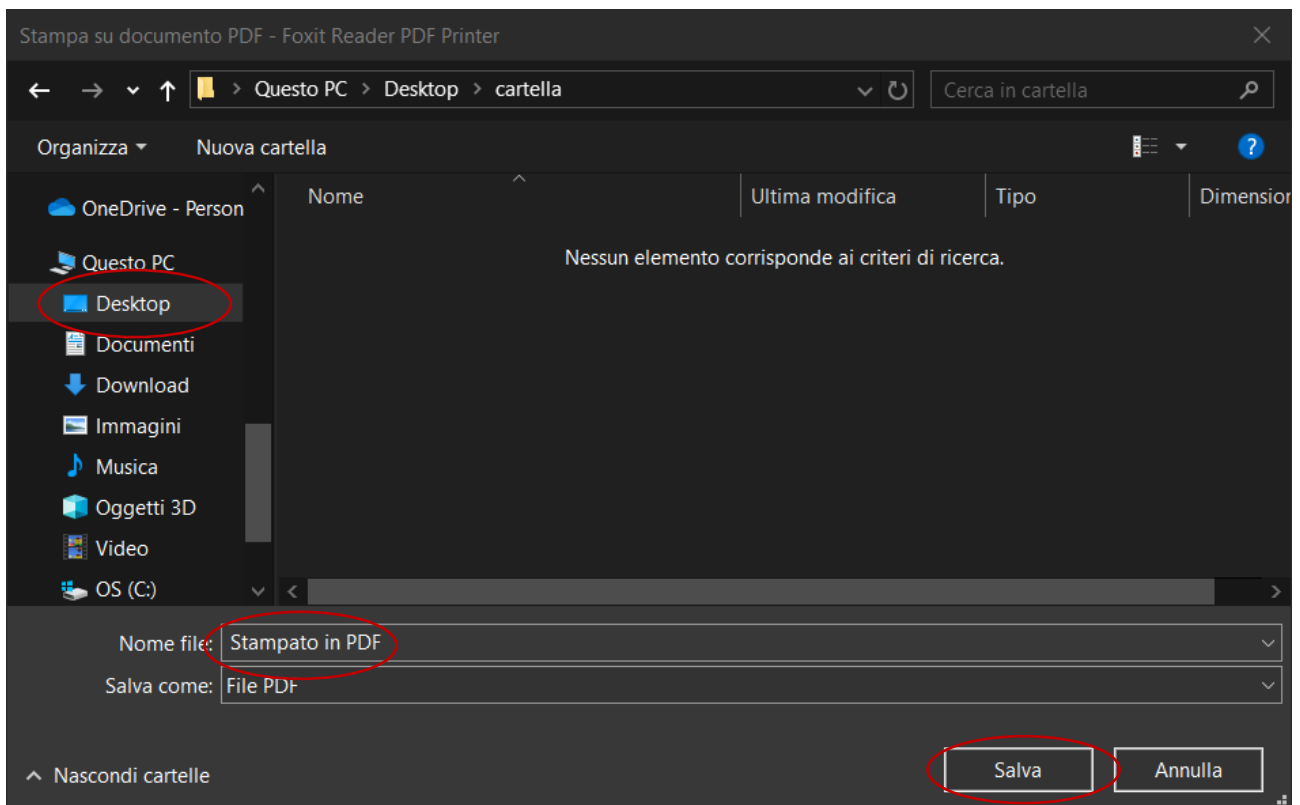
Stampa su documento PDF - Foxit Reader PDF Printer

Questo PC > Desktop > cartella

Cerca in cartella

Organizza ▾ Nuova cartella

?

OneDrive - Person

Questo PC

Desktop

Documenti

Download

Immagini

Musica

Oggetti 3D

Video

OS (C:)

| Nome | Ultima modifica | Tipo | Dimensior |
|---|---|---|---|

Nessun elemento corrisponde ai criteri di ricerca.

Nome file: Stampato in PDF

Salva come: File PDF

Nascondi cartelle

Salva

Annulla